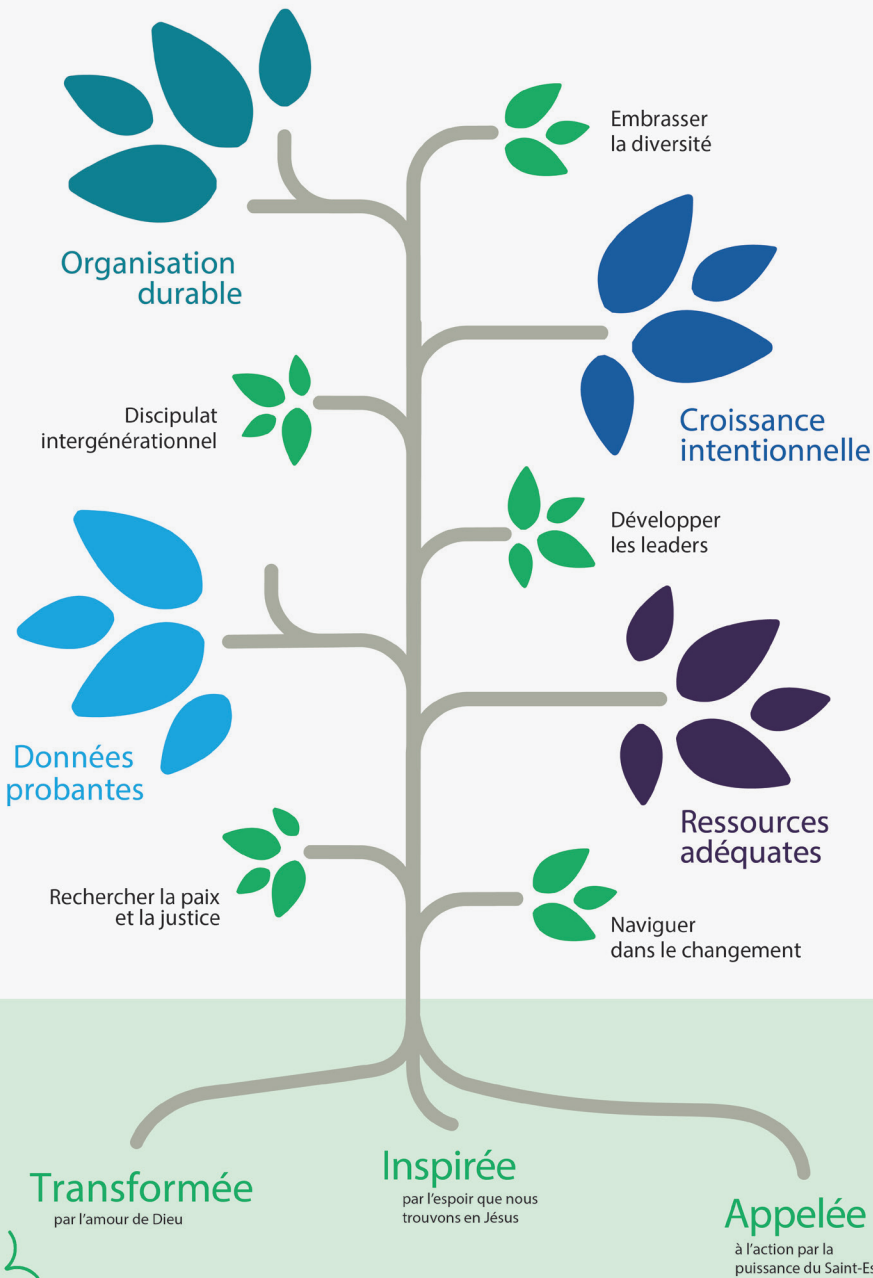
Embrasser la diversité

Organisation durable

Croissance intentionnelle

Discipulat intergénérationnel

Développer les leaders

Données probantes

Ressources adéquates

Rechercher la paix et la justice

Naviguer dans le changement

Transformée
par l'amour de Dieu

Inspirée
par l'espoir que nous trouvons en Jésus

Appelée
à l'action par la puissance du Saint-Es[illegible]